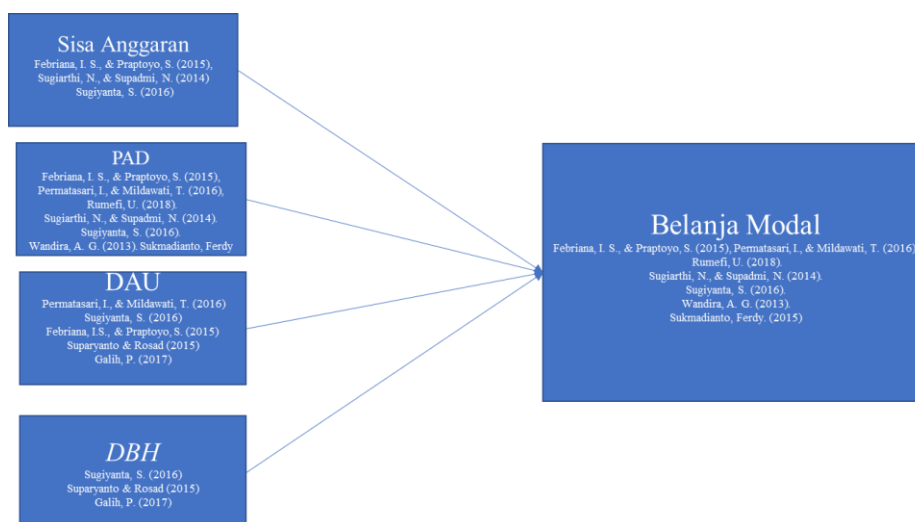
Sisa Anggaran
Febriana, I. S., & Praptoyo, S. (2015), Sugiarthi, N., & Supadmi, N. (2014) Sugiyanta, S. (2016)

PAD
Febriana, I. S., & Praptoyo, S. (2015), Permatasari, I., & Mildawati, T. (2016), Rumefi, U. (2018). Sugiarthi, N., & Supadmi, N. (2014). Sugiyanta, S. (2016). Wandira, A. G. (2013). Sukmadianto, Ferdy

DAU
Permatasari, I., & Mildawati, T. (2016) Sugiyanta, S. (2016) Febriana, I.S., & Praptoyo, S. (2015) Suparyanto & Rosad (2015) Galih, P. (2017)

DBH
Sugiyanta, S. (2016) Suparyanto & Rosad (2015) Galih, P. (2017)

Belanja Modal
Febriana, I. S., & Praptoyo, S. (2015), Permatasari, I., & Mildawati, T. (2016) Rumefi, U. (2018). Sugiarthi, N., & Supadmi, N. (2014). Sugiyanta, S. (2016). Wandira, A. G. (2013). Sukmadianto, Ferdy. (2015)